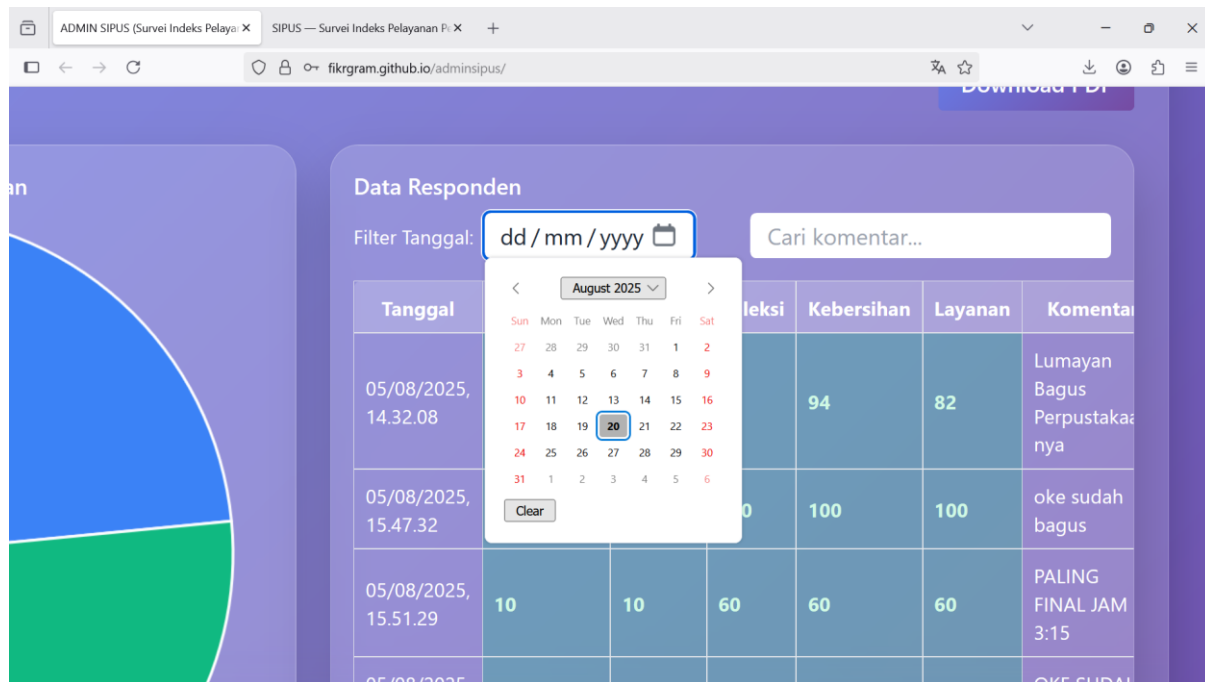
ADMIN SIPUS (Survei Indeks Pelaya
SIPUS — Survei Indeks Pelayanan P
fikrgram.github.io/adminsipus/

Download PDF

an

Data Responden

Filter Tanggal: dd / mm / yyyy

Cari komentar...

August 2025

| Sun | Mon | Tue | Wed | Thu | Fri | Sat |
|---|---|---|---|---|---|---|
| 27 | 28 | 29 | 30 | 31 | 1 | 2 |
| 3 | 4 | 5 | 6 | 7 | 8 | 9 |
| 10 | 11 | 12 | 13 | 14 | 15 | 16 |
| 17 | 18 | 19 | 20 | 21 | 22 | 23 |
| 24 | 25 | 26 | 27 | 28 | 29 | 30 |
| 31 | 1 | 2 | 3 | 4 | 5 | 6 |

Clear

| Tanggal | | | leksi | Kebersihan | Layanan | Komentar |
|---|---|---|---|---|---|---|
| 05/08/2025, 14.32.08 | | | | 94 | 82 | Lumayan Bagus Perpustakaa nya |
| 05/08/2025, 15.47.32 | | | 0 | 100 | 100 | oke sudah bagus |
| 05/08/2025, 15.51.29 | 10 | 10 | 60 | 60 | 60 | PALING FINAL JAM 3:15 |
| 05/08/2025 | | | | | | OKE SUDAH |